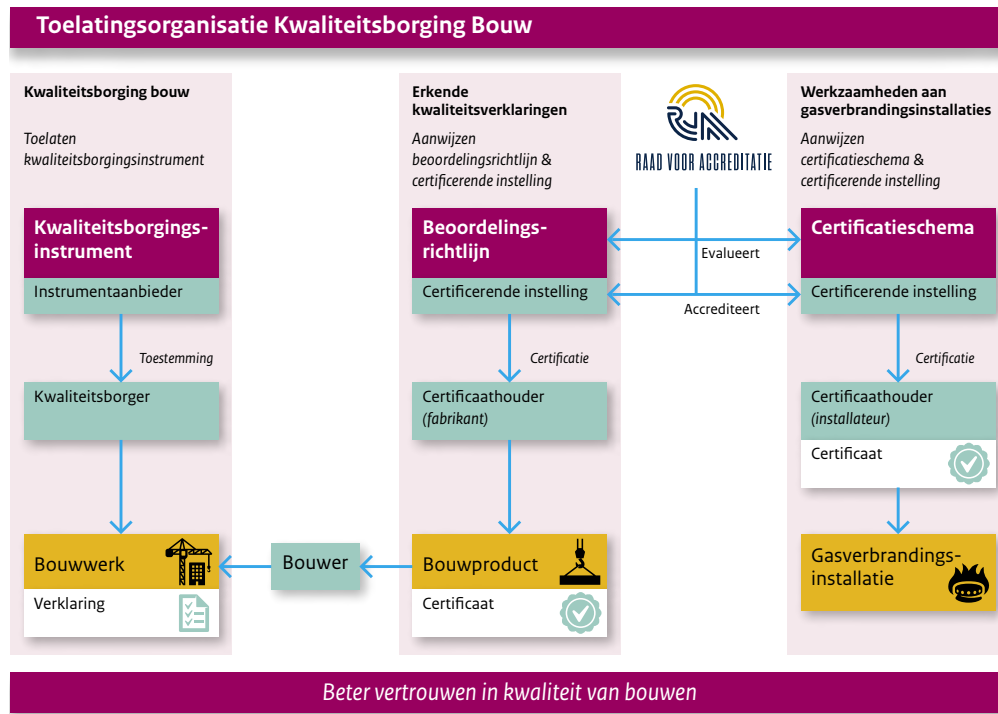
Toelatingsorganisatie Kwaliteitsborging Bouw

Kwaliteitsborging bouw

Toelaten kwaliteitsborgingsinstrument

Kwaliteitsborgingsinstrument

Instrumentaanbieder

Toestemming

Kwaliteitsborger

Bouwwerk

Verklaring

Erkende kwaliteitsverklaringen

Aanwijzen beoordelingsrichtlijn & certificerende instelling

Beoordelingsrichtlijn

Certificerende instelling

Certificatie

Certificaathouder (fabrikant)

Bouwproduct

Certificaat

Bouwer

RAAD VOOR ACCREDITATIE

Evalueert

Accrediteert

Werkzaamheden aan gasverbrandingsinstallaties

Aanwijzen certificatieschema & certificerende instelling

Certificatieschema

Certificerende instelling

Certificatie

Certificaathouder (installateur)

Certificaat

Gasverbrandingsinstallatie

Beter vertrouwen in kwaliteit van bouwen